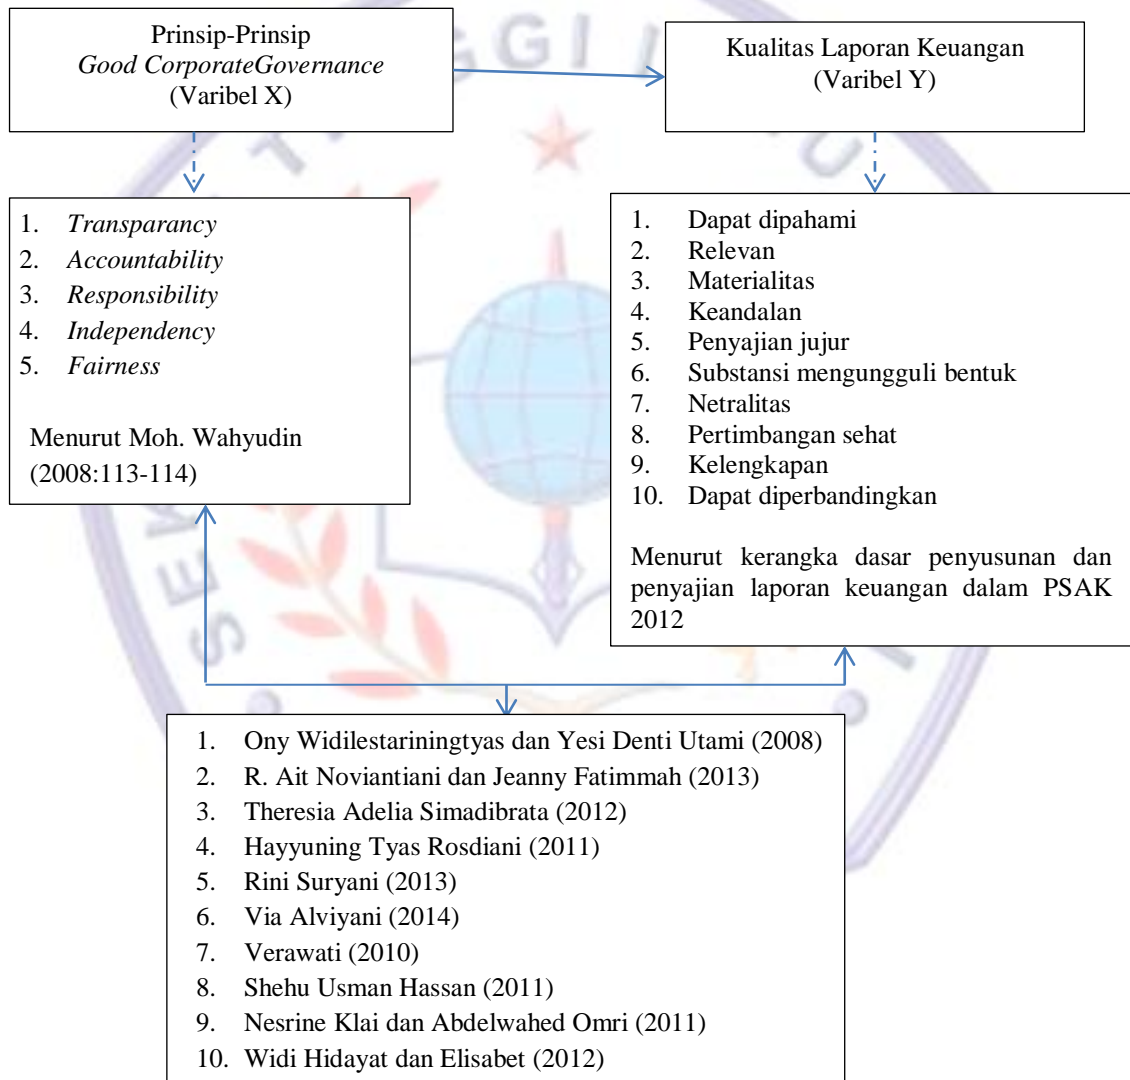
Prinsip-Prinsip
*Good CorporateGovernance*
(Varibel X)

Kualitas Laporan Keuangan
(Varibel Y)

1. *Transparancy*
2. *Accountability*
3. *Responsibility*
4. *Independency*
5. *Fairness*

Menurut Moh. Wahyudin (2008:113-114)

1. Dapat dipahami
2. Relevan
3. Materialitas
4. Keandalan
5. Penyajian jujur
6. Substansi mengungguli bentuk
7. Netralitas
8. Pertimbangan sehat
9. Kelengkapan
10. Dapat diperbandingkan

Menurut kerangka dasar penyusunan dan penyajian laporan keuangan dalam PSAK 2012

1. Ony Widilestariningtyas dan Yesi Denti Utami (2008)
2. R. Ait Noviantiani dan Jeanny Fatimmah (2013)
3. Theresia Adelia Simadibrata (2012)
4. Hayyuning Tyas Rosdiani (2011)
5. Rini Suryani (2013)
6. Via Alviyani (2014)
7. Verawati (2010)
8. Shehu Usman Hassan (2011)
9. Nesrine Klai dan Abdelwahed Omri (2011)
10. Widi Hidayat dan Elisabet (2012)